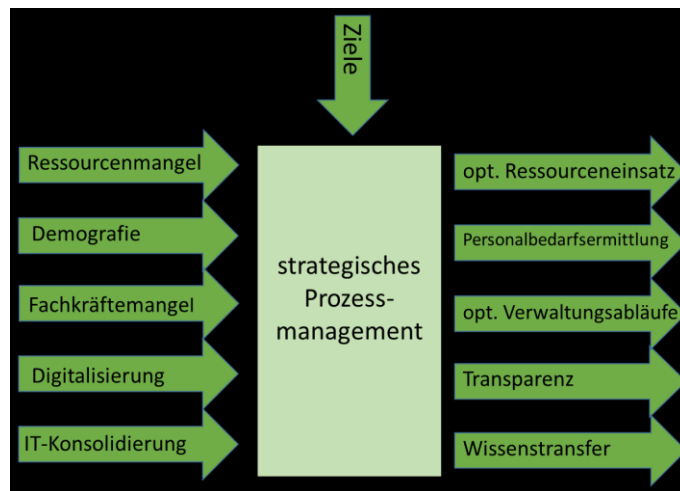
Ziele

Ressourcenmangel

Demografie

Fachkräftemangel

Digitalisierung

IT-Konsolidierung

strategisches Prozess-management

opt. Ressourceneinsatz

Personalbedarfsermittlung

opt. Verwaltungsabläufe

Transparenz

Wissenstransfer